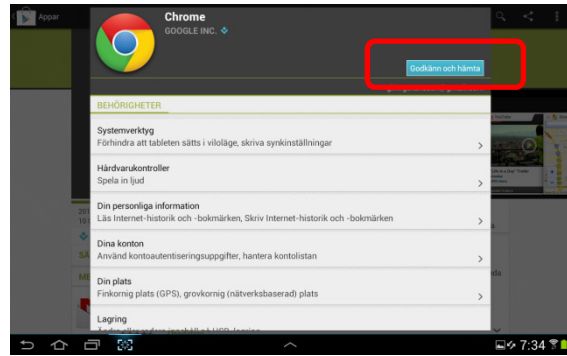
Appar

Chrome
GOOGLE INC.

Godkänn och hämta

BEHÖRIGHETER

Systemverktyg
Förhindra att tableten sätts i viloläge, skriva synkinställningar

Hårdvarukontroller
Spela in ljud

Din personliga information
Läs Internet-historik och -bokmärken, Skriv Internet-historik och -bokmärken

Dina konton
Använd kontoautentiseringsuppgifter, hantera kontolistan

Din plats
Finkornig plats (GPS), grovkornig (nätverksbaserad) plats

Lagring
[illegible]

7:34